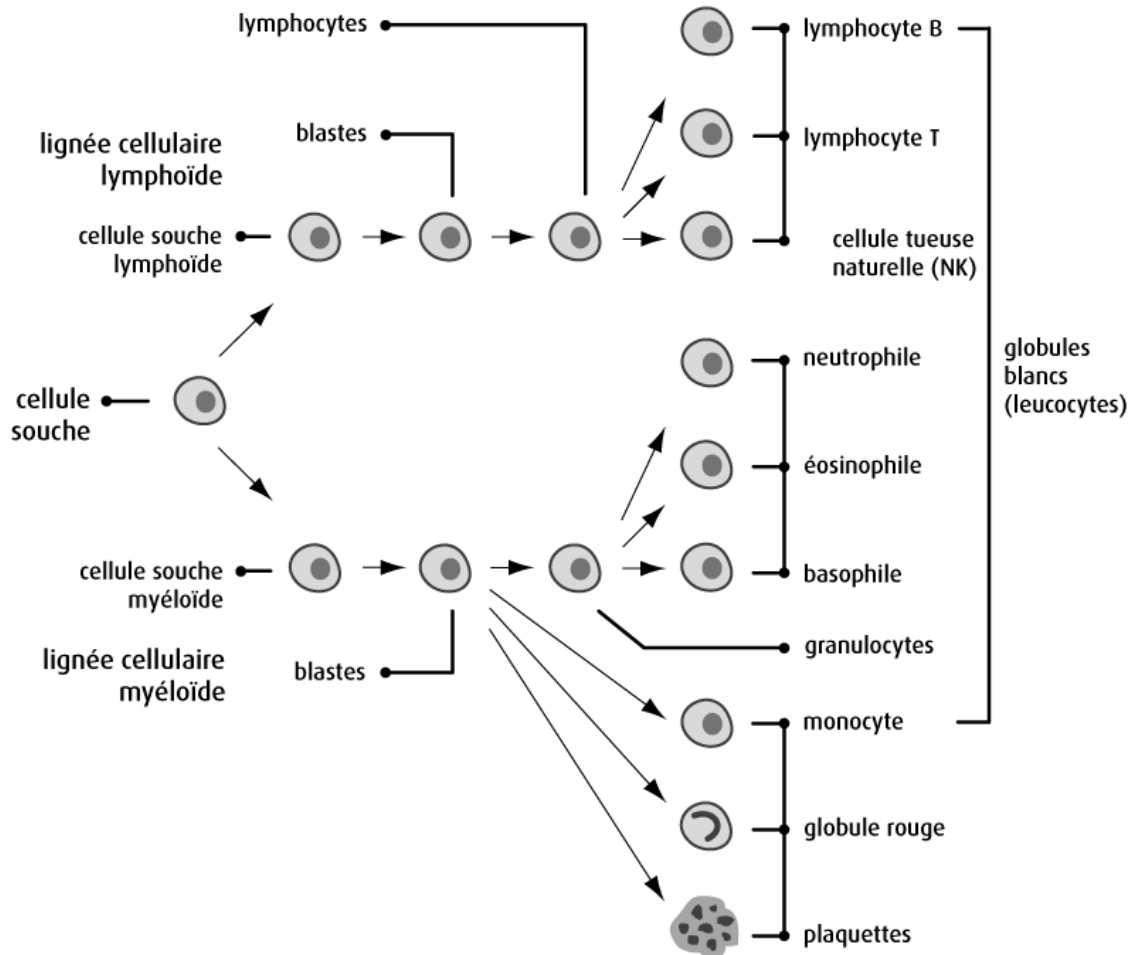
lymphocytes

blastes

lignée cellulaire lymphoïde

cellule souche lymphoïde

lymphocyte B

lymphocyte T

cellule tueuse naturelle (NK)

cellule souche

neutrophile

éosinophile

basophile

globules blancs (leucocytes)

cellule souche myéloïde

lignée cellulaire myéloïde

blastes

granulocytes

monocyte

globule rouge

plaquettes